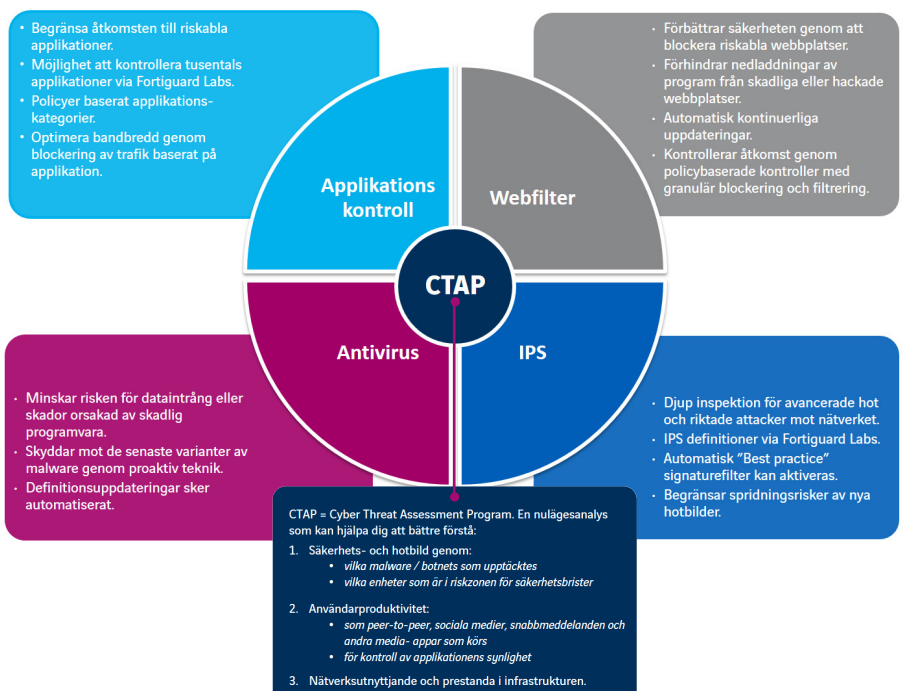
• Begränsa åtkomsten till riskabla applikationer.
• Möjlighet att kontrollera tusentals applikationer via Fortiguard Labs.
• Policyer baserat applikations-kategorier.
• Optimera bandbredd genom blockering av trafik baserat på applikation.

• Förbättrar säkerheten genom att blockera riskabla webbplatser.
• Förhindrar nedladdningar av program från skadliga eller hackade webbplatser.
• Automatisk kontinuerliga uppdateringar.
• Kontrollerar åtkomst genom policybaserade kontroller med granulär blockering och filtrering.

Applikations kontroll

Webfilter

CTAP

Antivirus

IPS

• Minskar risken för dataintrång eller skador orsakad av skadlig programvara.
• Skyddar mot de senaste varianter av malware genom proaktiv teknik.
• Definitionsuppdateringar sker automatiserat.

• Djup inspektion för avancerade hot och riktade attacker mot nätverket.
• IPS definitioner via Fortiguard Labs.
• Automatisk "Best practice" signaturefilter kan aktiveras.
• Begränsar spridningsrisker av nya hotbilder.

CTAP = Cyber Threat Assessment Program. En nulägesanalys som kan hjälpa dig att bättre förstå:

1. Säkerhets- och hotbild genom:
• vilka malware / botnets som upptäcktes
• vilka enheter som är i riskzonen för säkerhetsbrister

2. Användarproduktivitet:
• som peer-to-peer, sociala medier, snabbmeddelanden och andra media- appar som körs
• för kontroll av applikationens synlighet

3. Nätverksutnyttjande och prestanda i infrastrukturen.